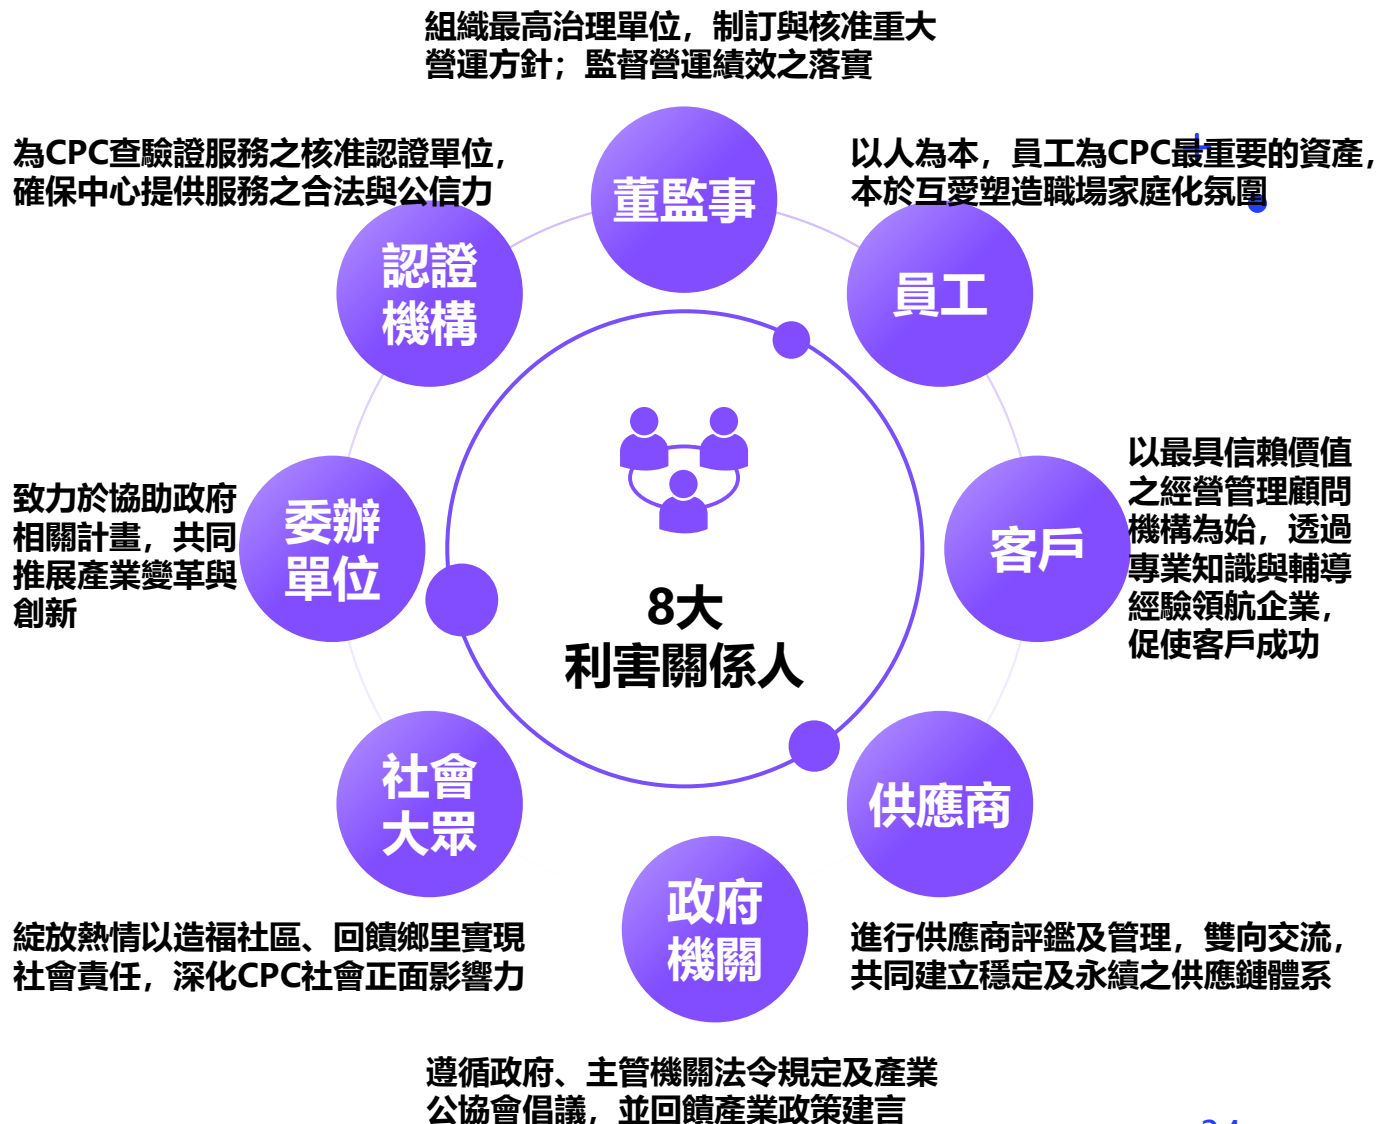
組織最高治理單位，制訂與核准重大營運方針；監督營運績效之落實

董監事

為CPC查驗證服務之核准認證單位，確保中心提供服務之合法與公信力

認證機構

以人為本，員工為CPC最重要的資產，本於互愛塑造職場家庭化氛圍

員工

8大
利害關係人

致力於協助政府相關計畫，共同推展產業變革與創新

委辦單位

客戶

以最具信賴價值之經營管理顧問機構為始，透過專業知識與輔導經驗領航企業，促使客戶成功

社會大眾

供應商

政府機關

綻放熱情以造福社區、回饋鄉里實現社會責任，深化CPC社會正面影響力

進行供應商評鑑及管理，雙向交流，共同建立穩定及永續之供應鏈體系

遵循政府、主管機關法令規定及產業公協會倡議，並回饋產業政策建言